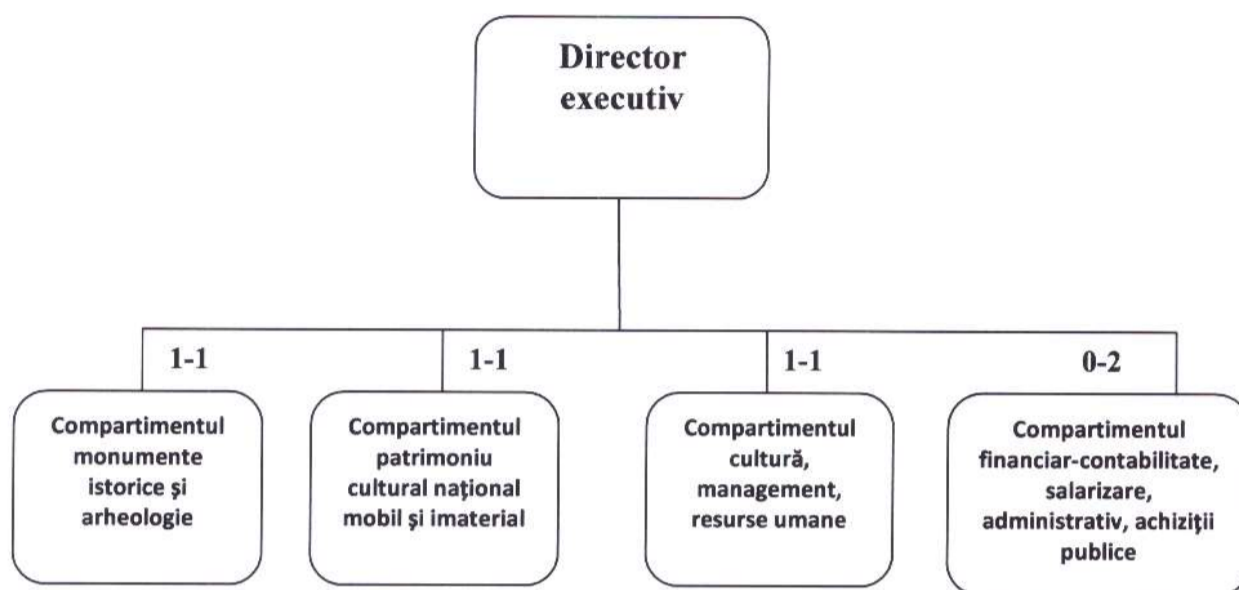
Director executiv

1-1

Compartimentul monumente istorice şi arheologie

1-1

Compartimentul patrimoniu cultural naţional mobil şi imaterial

1-1

Compartimentul cultură, management, resurse umane

0-2

Compartimentul financiar-contabilitate, salarizare, administrativ, achiziţii publice